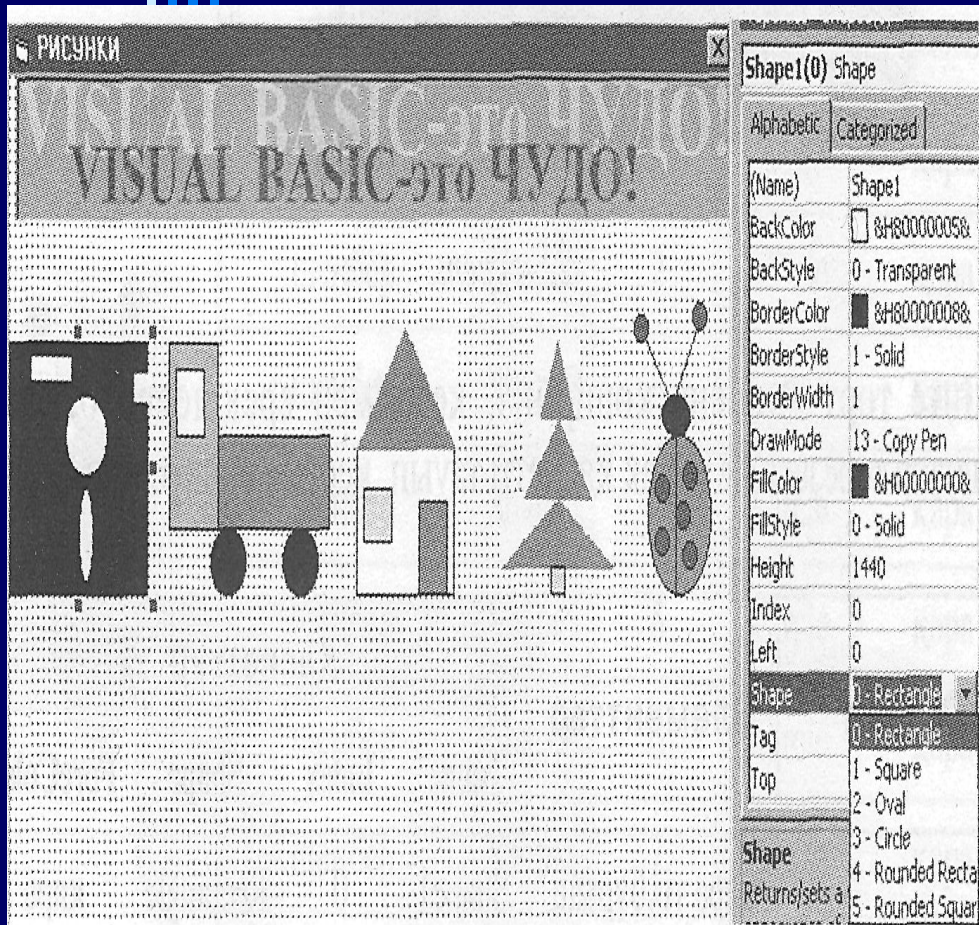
РИСУНКИ

VISUAL BASIC-это ЧУДО!

VISUAL BASIC-это ЧУДО!

Shape1(0) Shape

Alphabetic | Categorized

| | |
|---|---|
| (Name) | Shape1 |
| BackColor | &H80000005& |
| BackStyle | 0 - Transparent |
| BorderColor | &H80000008& |
| BorderStyle | 1 - Solid |
| BorderWidth | 1 |
| DrawMode | 13 - Copy Pen |
| FillColor | &H00000000& |
| FillStyle | 0 - Solid |
| Height | 1440 |
| Index | 0 |
| Left | 0 |
| Shape | 0 - Rectangle |
| Tag | |
| Top | |

0 - Rectangle
1 - Square
2 - Oval
3 - Circle
4 - Rounded Recta
5 - Rounded Squar

Shape
Returns/sets a